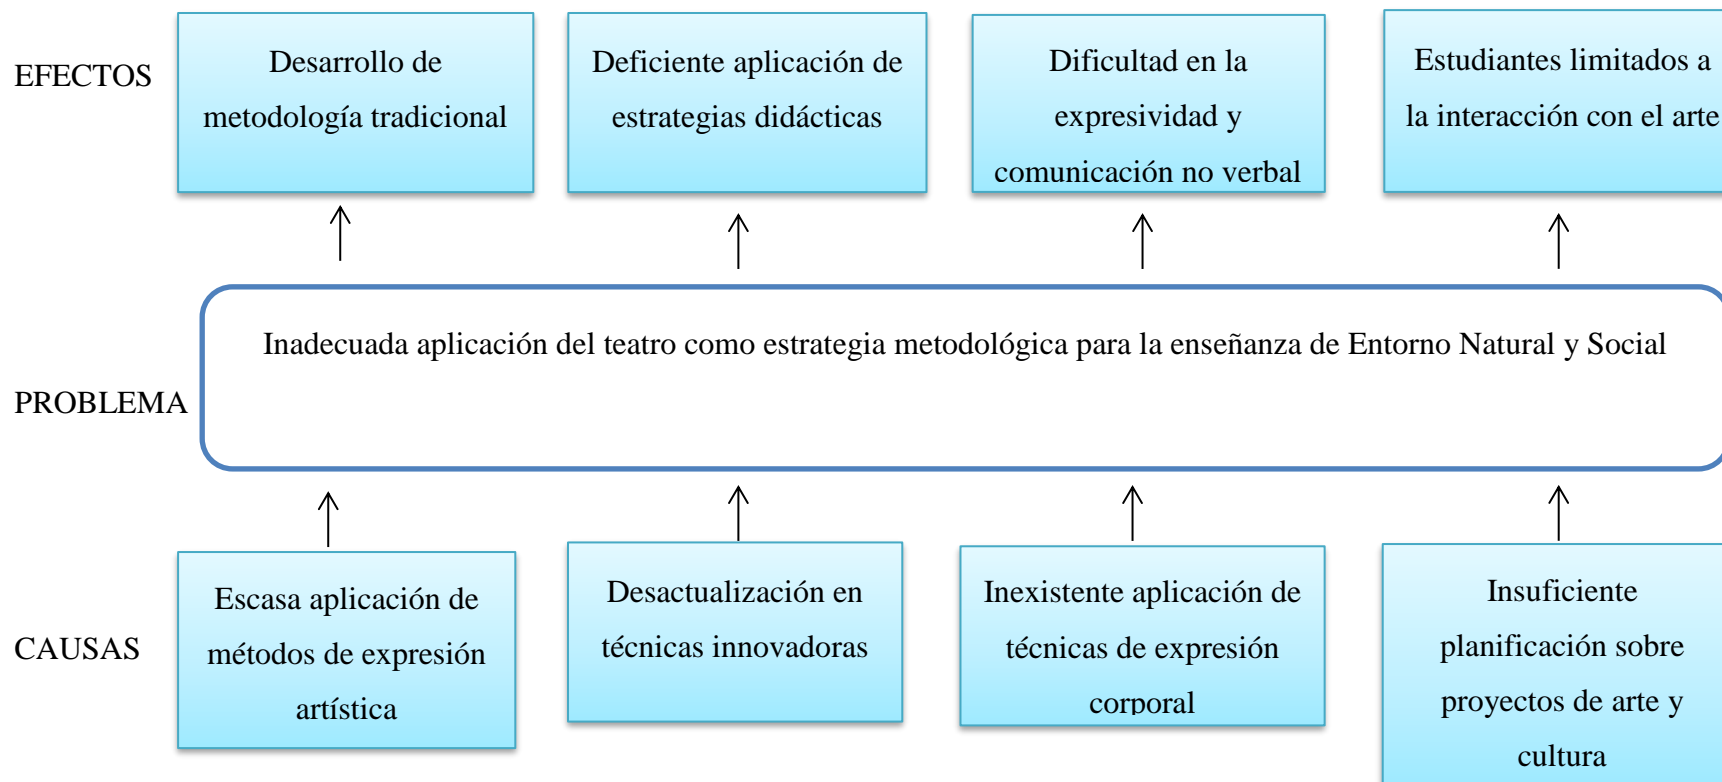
EFECTOS

Desarrollo de metodología tradicional

Deficiente aplicación de estrategias didácticas

Dificultad en la expresividad y comunicación no verbal

Estudiantes limitados a la interacción con el arte

PROBLEMA

Inadecuada aplicación del teatro como estrategia metodológica para la enseñanza de Entorno Natural y Social

CAUSAS

Escasa aplicación de métodos de expresión artística

Desactualización en técnicas innovadoras

Inexistente aplicación de técnicas de expresión corporal

Insuficiente planificación sobre proyectos de arte y cultura